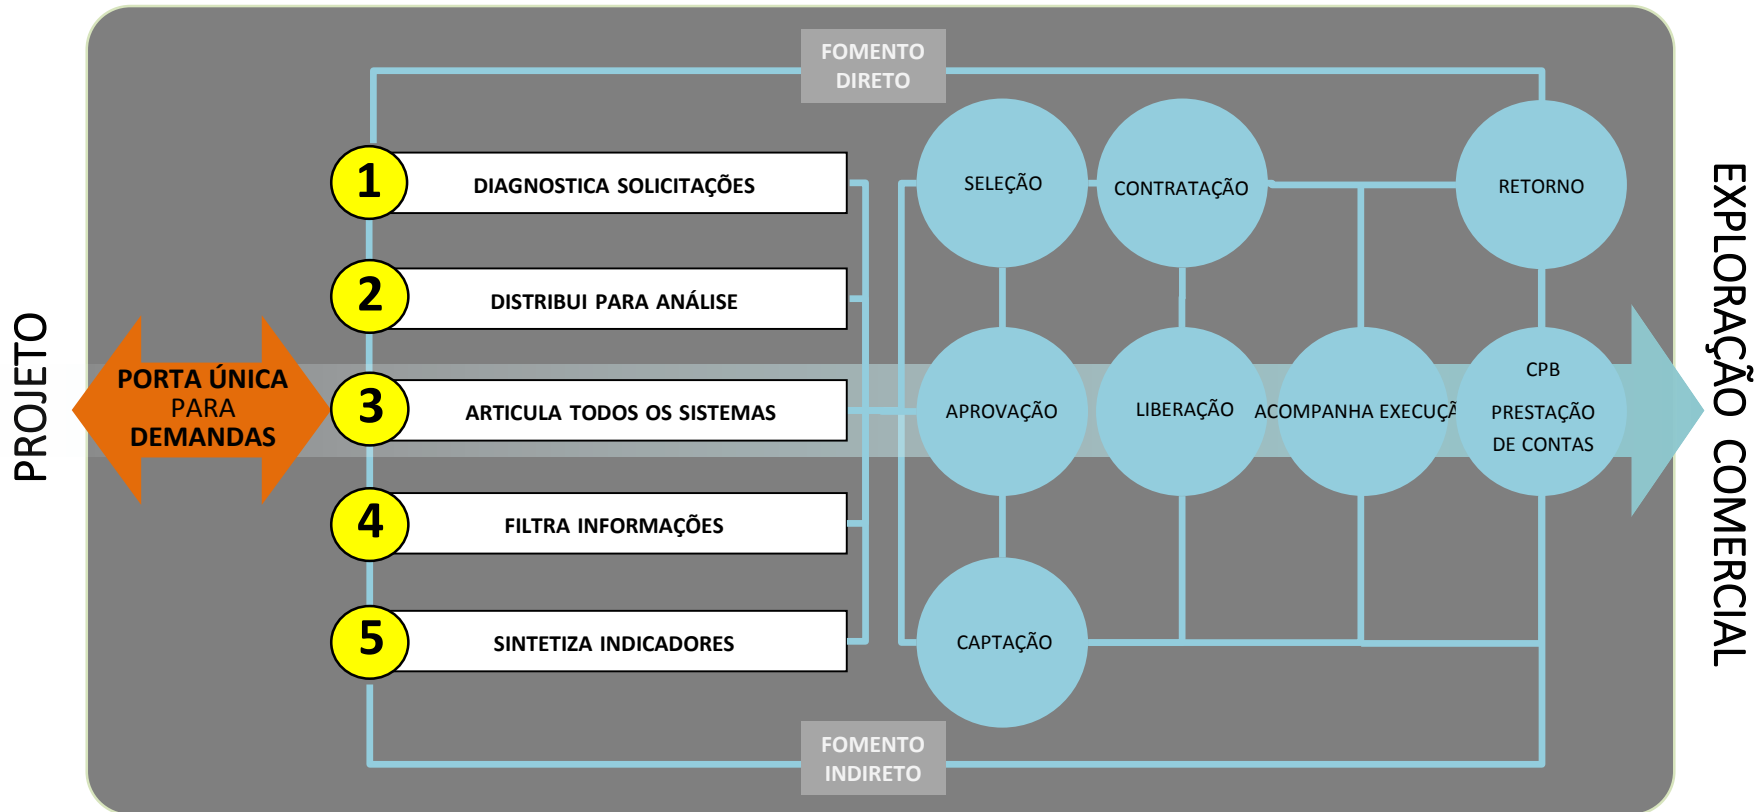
PROJETO

FOMENTO DIRETO

PORTA ÚNICA PARA DEMANDAS

1 DIAGNOSTICA SOLICITAÇÕES

2 DISTRIBUI PARA ANÁLISE

3 ARTICULA TODOS OS SISTEMAS

4 FILTRA INFORMAÇÕES

5 SINTETIZA INDICADORES

SELEÇÃO

CONTRATAÇÃO

RETORNO

APROVAÇÃO

LIBERAÇÃO

ACOMPANHA EXECUÇÃ

CPB PRESTAÇÃO DE CONTAS

CAPTAÇÃO

FOMENTO INDIRETO

EXPLORAÇÃO COMERCIAL